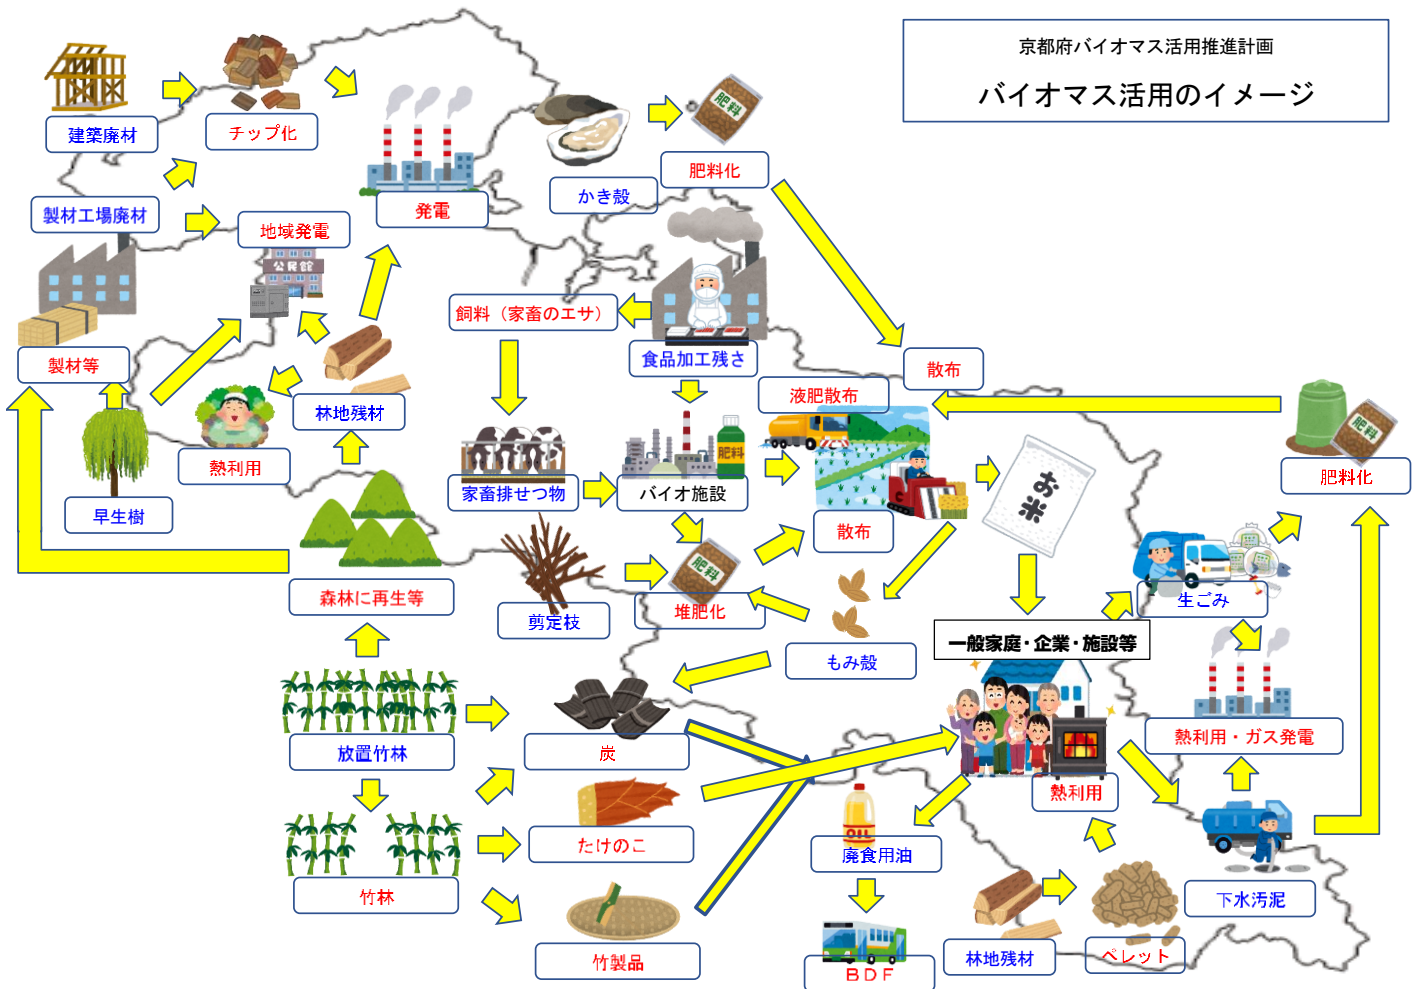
京都府バイオマス活用推進計画

バイオマス活用のイメージ

建築廃材

チップ化

発電

肥料

かき殻

肥料化

製材工場廃材

地域発電

公民館

飼料（家畜のエサ）

食品加工残さ

製材等

林地残材

散布

液肥散布

熱利用

早生樹

家畜排せつ物

バイオ施設

肥料

肥料

肥料化

散布

お米

森林に再生等

剪定枝

肥料

堆肥化

生ごみ

もみ殻

一般家庭・企業・施設等

放置竹林

炭

熱利用・ガス発電

熱利用

たけのこ

OIL

廃食用油

竹林

下水汚泥

竹製品

BDF

林地残材

ペレット